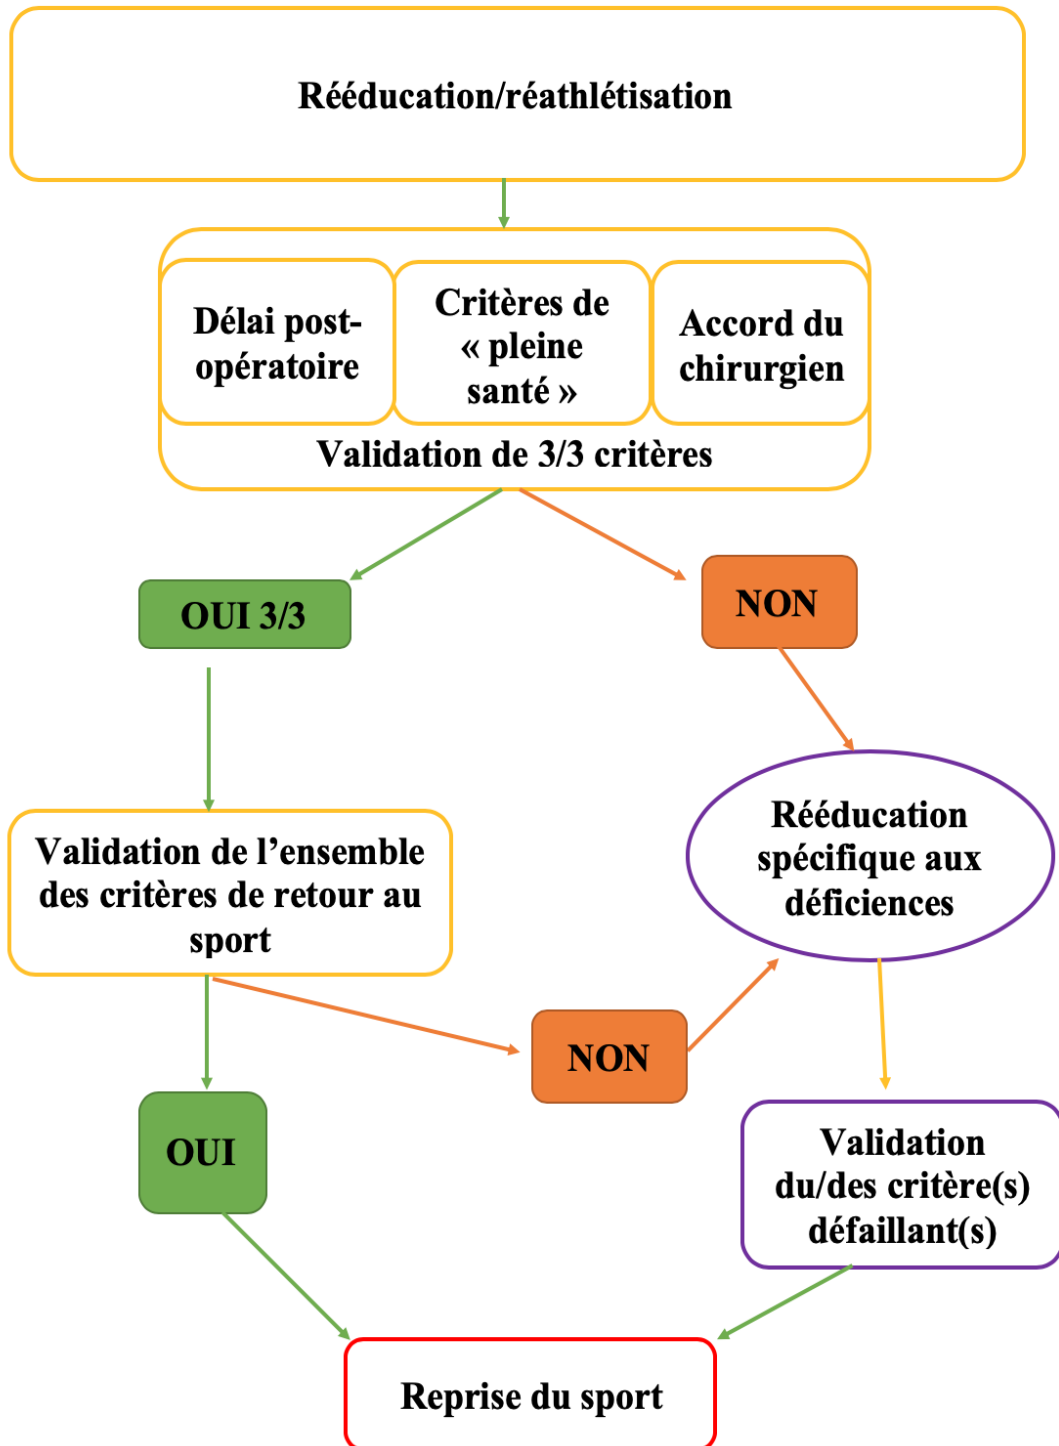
Rééducation/réathlétisation

Délai post-opératoire

Critères de « pleine santé »

Accord du chirurgien

Validation de 3/3 critères

OUI 3/3

NON

Rééducation spécifique aux déficiences

Validation de l'ensemble des critères de retour au sport

NON

OUI

Validation du/des critère(s) défaillant(s)

Reprise du sport